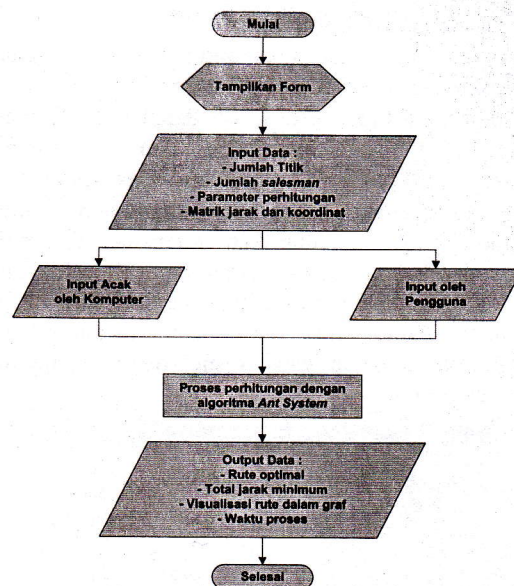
Mulai

Tampilkan Form

Input Data :
- Jumlah Titik
- Jumlah *salesman*
- Parameter perhitungan
- Matrik jarak dan koordinat

Input Acak oleh Komputer

Input oleh Pengguna

Proses perhitungan dengan algoritma *Ant System*

Output Data :
- Rute optimal
- Total jarak minimum
- Visualisasi rute dalam graf
- Waktu proses

Selesai